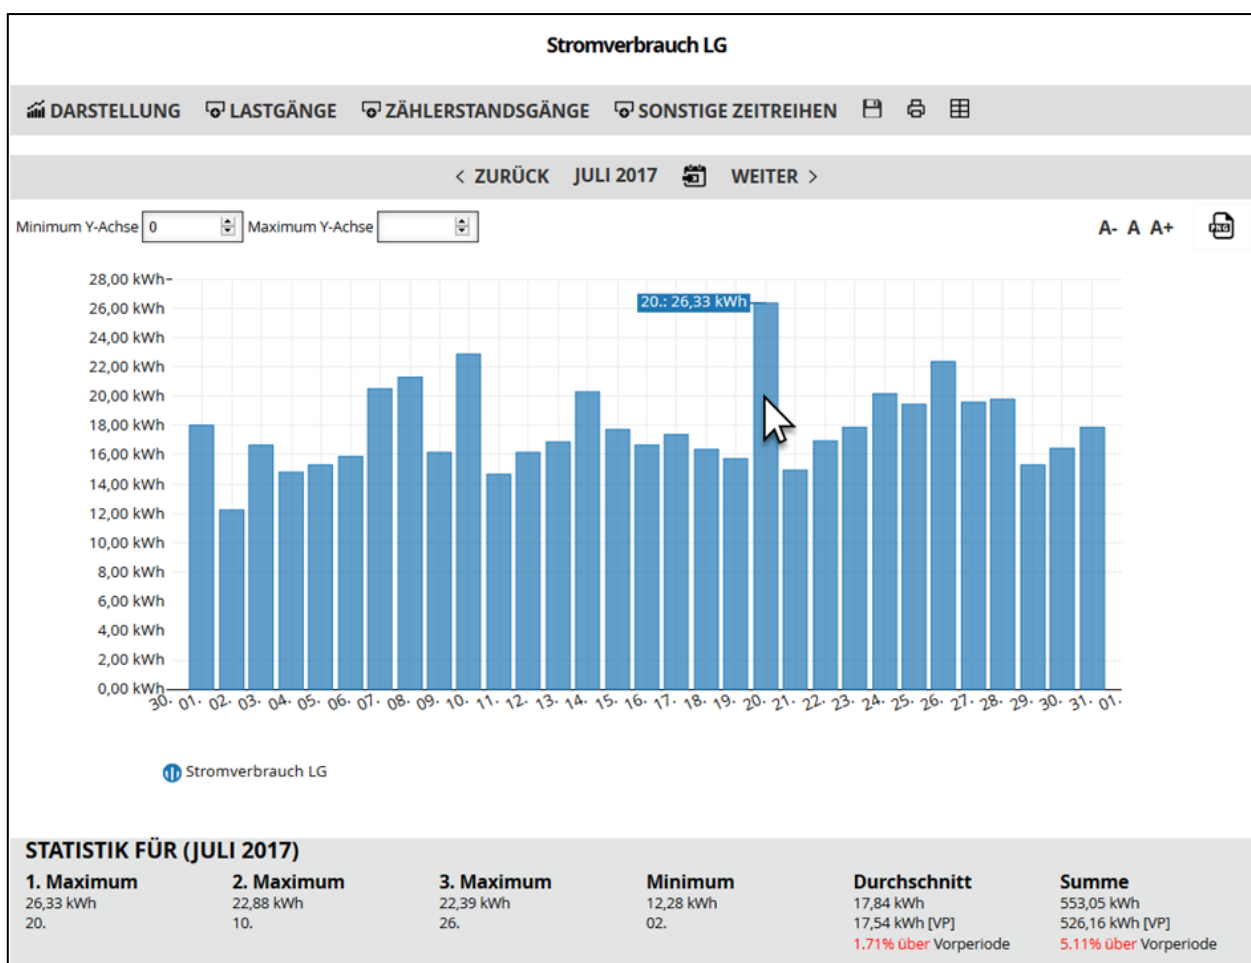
Stromverbrauch LG

DARSTELLUNG   LASTGÄNGE   ZÄHLERSTANDSGÄNGE   SONSTIGE ZEITREIHEN

< ZURÜCK   JULI 2017   WEITER >

Minimum Y-Achse 0   Maximum Y-Achse

A-  A  A+

28,00 kWh
26,00 kWh
24,00 kWh
22,00 kWh
20,00 kWh
18,00 kWh
16,00 kWh
14,00 kWh
12,00 kWh
10,00 kWh
8,00 kWh
6,00 kWh
4,00 kWh
2,00 kWh
0,00 kWh

20.: 26,33 kWh

30. 01. 02. 03. 04. 05. 06. 07. 08. 09. 10. 11. 12. 13. 14. 15. 16. 17. 18. 19. 20. 21. 22. 23. 24. 25. 26. 27. 28. 29. 30. 31. 01.

Stromverbrauch LG

STATISTIK FÜR (JULI 2017)

1. Maximum
26,33 kWh
20.

2. Maximum
22,88 kWh
10.

3. Maximum
22,39 kWh
26.

Minimum
12,28 kWh
02.

Durchschnitt
17,84 kWh
17,54 kWh [VP]
1.71% über Vorperiode

Summe
553,05 kWh
526,16 kWh [VP]
5.11% über Vorperiode